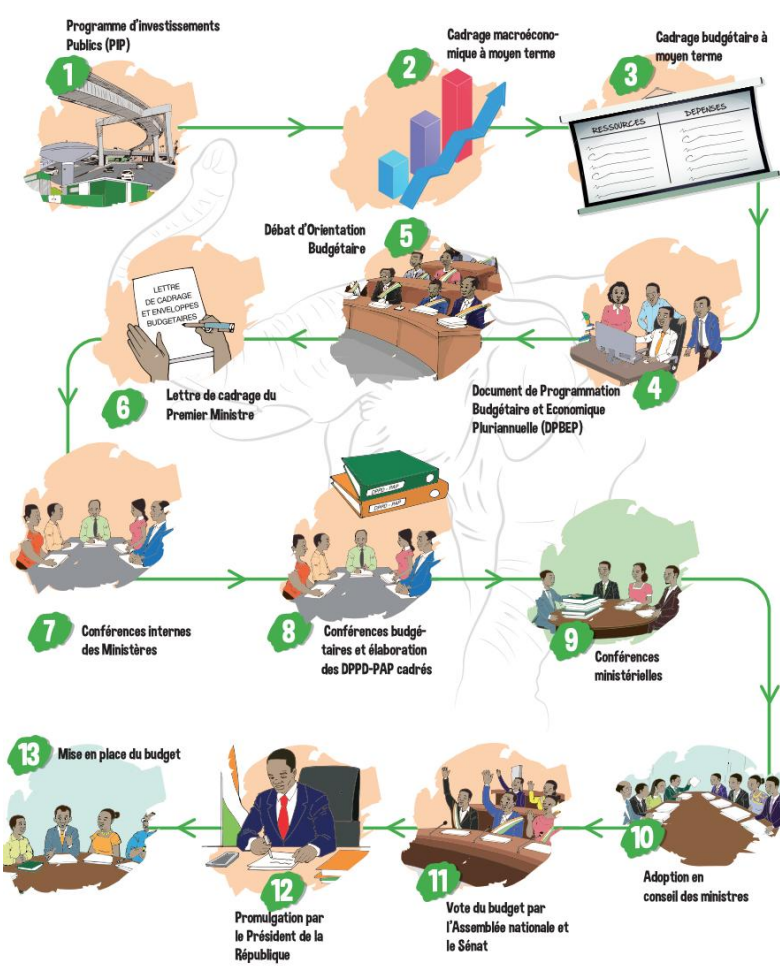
1
Programme d'investissements Publics (PIP)

2
Cadrage macroéconomique à moyen terme

3
Cadrage budgétaire à moyen terme

RESSOURCES
DEPENSES

4
Document de Programmation Budgétaire et Economique Pluriannuelle (DPBEP)

5
Débat d'Orientation Budgétaire

LETTRE DE CADRAGE ET ENVELOPPES BUDGETAIRES

6
Lettre de cadrage du Premier Ministre

7
Conférences internes des Ministères

DPPD - PAP
DPPD - PAP

8
Conférences budgétaires et élaboration des DPPD-PAP cadrés

9
Conférences ministérielles

10
Adoption en conseil des ministres

11
Vote du budget par l'Assemblée nationale et le Sénat

12
Promulgation par le Président de la République

13
Mise en place du budget